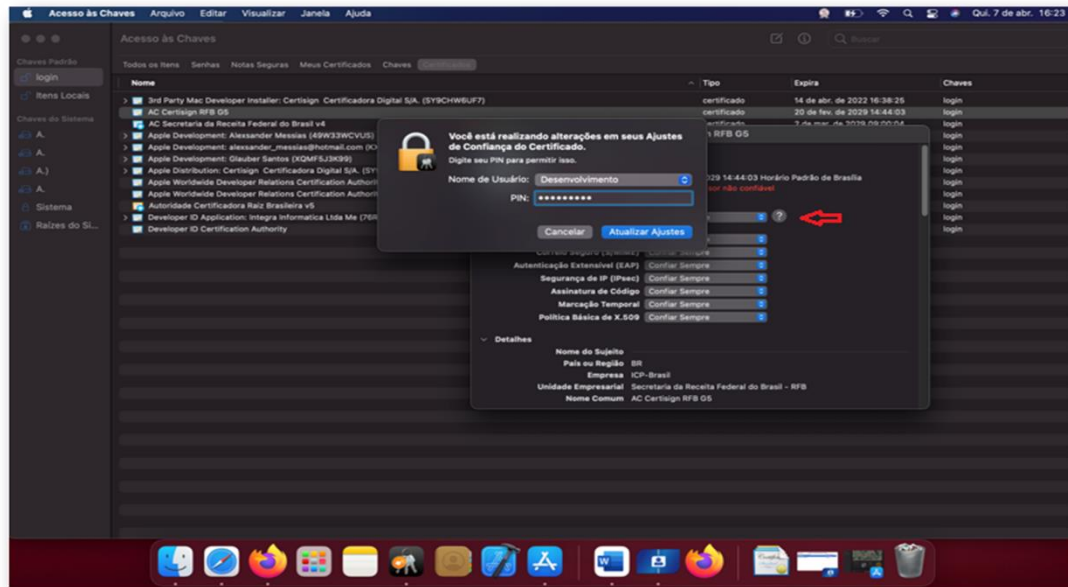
Acesso às Chaves Arquivo Editar Visualizar Janela Ajuda Qui. 7 de abr. 16:23

Acesso às Chaves

Buscar

Chaves Padrão
login
Itens Locais
Chaves do Sistema
A.
A.
A.)
A.
Sistema
Raízes do Si...

Todos os Itens Senhas Notas Seguras Meus Certificados Chaves Certificados

| Nome | Tipo | Expira | Chaves |
|---|---|---|---|
| 3rd Party Mac Developer Installer: Certisign Certificadora Digital S/A. (SY9CHW6UF7) | certificado | 14 de abr. de 2022 16:38:25 | login |
| AC Certisign RFB G5 | certificado | 20 de fev. de 2029 14:44:03 | login |
| AC Secretaria da Receita Federal do Brasil v4 | certificado | 2 de mar. de 2029 09:00:04 | login |
| Apple Development: Alexsander Messias (49W33WCVUS) | | | login |
| Apple Development: alexsander_messias@hotmail.com (K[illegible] | | | login |
| Apple Development: Glauber Santos (XQMF5J3K99) | | | login |
| Apple Distribution: Certisign Certificadora Digital S/A. (SY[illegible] | | | login |
| Apple Worldwide Developer Relations Certification Authori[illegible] | | | login |
| Apple Worldwide Developer Relations Certification Authori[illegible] | | | login |
| Autoridade Certificadora Raiz Brasileira v5 | | | login |
| Developer ID Application: Integra Informatica Ltda Me (76R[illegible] | | | login |
| Developer ID Certification Authority | | | login |

Você está realizando alterações em seus Ajustes de Confiança do Certificado.
Digite seu PIN para permitir isso.
Nome de Usuário: Desenvolvimento
PIN: ••••••••••
Cancelar Atualizar Ajustes

n RFB G5
029 14:44:03 Horário Padrão de Brasília
sor não confiável

Correio Seguro (S/MIME) Confiar Sempre
Autenticação Extensível (EAP) Confiar Sempre
Segurança de IP (IPsec) Confiar Sempre
Assinatura de Código Confiar Sempre
Marcação Temporal Confiar Sempre
Política Básica de X.509 Confiar Sempre

Detalhes
Nome do Sujeito
País ou Região BR
Empresa ICP-Brasil
Unidade Empresarial Secretaria da Receita Federal do Brasil - RFB
Nome Comum AC Certisign RFB G5